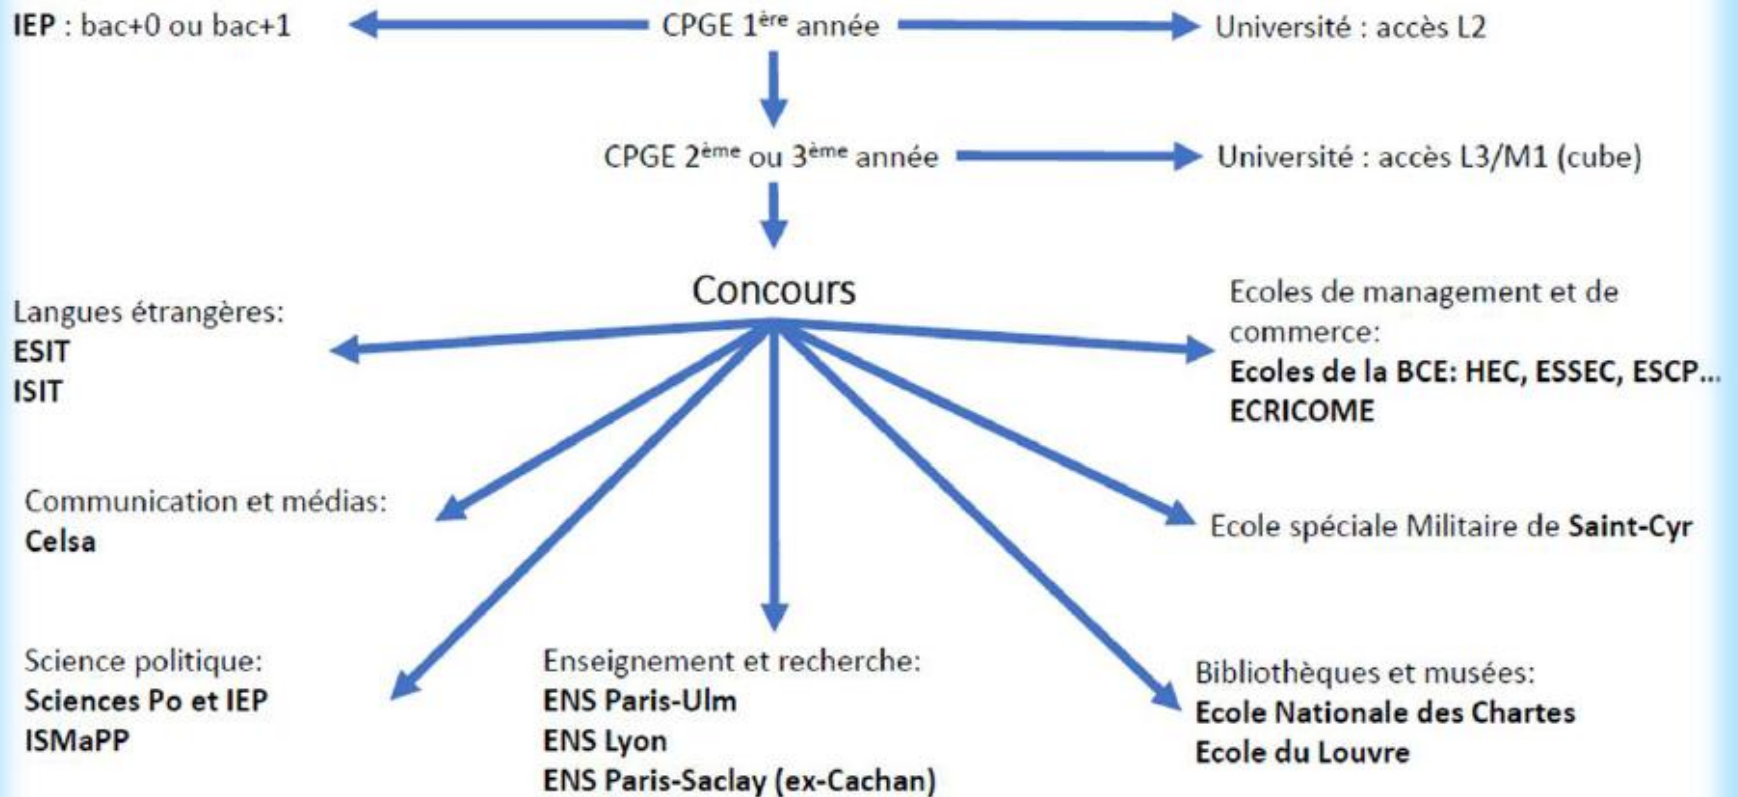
IEP : bac+0 ou bac+1

CPGE 1$^{ère}$ année

Université : accès L2

CPGE 2$^{ème}$ ou 3$^{ème}$ année

Université : accès L3/M1 (cube)

Concours

Langues étrangères:
ESIT
ISIT

Ecoles de management et de commerce:
Ecoles de la BCE: HEC, ESSEC, ESCP...
ECRICOME

Communication et médias:
Celsa

Ecole spéciale Militaire de Saint-Cyr

Science politique:
Sciences Po et IEP
ISMaPP

Enseignement et recherche:
ENS Paris-Ulm
ENS Lyon
ENS Paris-Saclay (ex-Cachan)

Bibliothèques et musées:
Ecole Nationale des Chartes
Ecole du Louvre